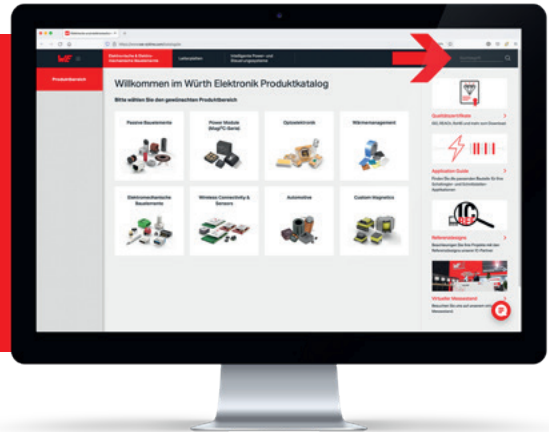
Produktbereich

Willkommen im Würth Elektronik Produktkatalog

Bitte wählen Sie den gewünschten Produktbereich

Passive Bauelemente

Power Module (MagI³C-Serie)

Optoelektronik

Wärmemanagement

Elektromechanische Bauelemente

Wireless Connectivity & Sensors

Automotive

Custom Magnetics

Qualitätszertifikate

Application Guide

Referenzdesigns

Virtueller Messestand